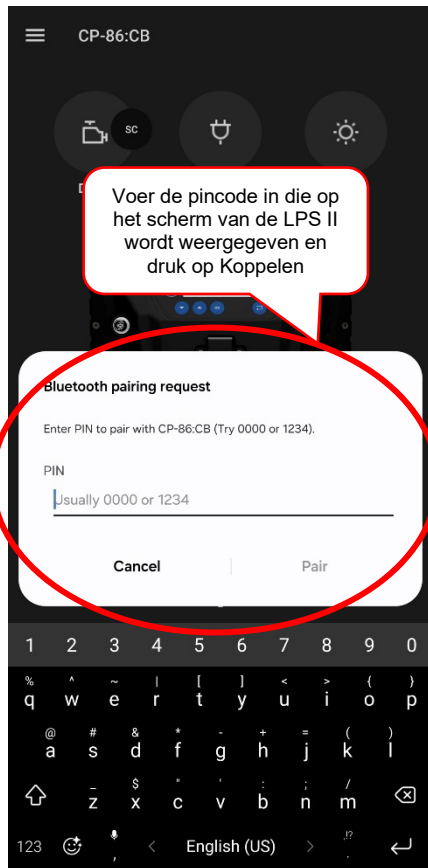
CP-86:CB

SC

Voer de pincode in die op het scherm van de LPS II wordt weergegeven en druk op Koppelen

Bluetooth pairing request

Enter PIN to pair with CP-86:CB (Try 0000 or 1234).

PIN

Usually 0000 or 1234

Cancel

Pair

1 2 3 4 5 6 7 8 9 0

% q ^ w ~ e | r [ t ] y < u > i { o } p

@ a # s & d * f - g + h = j ( k ) l

z _ $ x " c ' v : b ; n / m

123

English (US)

,

.!?